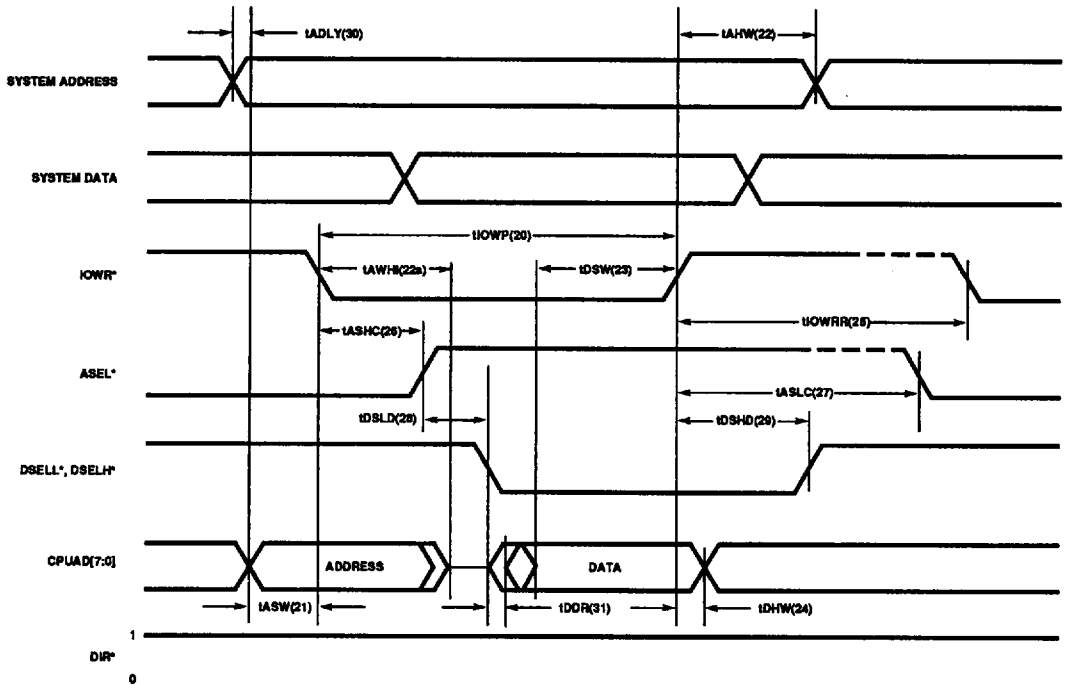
tADLY(30)

tAHW(22)

SYSTEM ADDRESS

SYSTEM DATA

tIOWP(20)

IOWR*

tAWHI(22a)

tDSW(23)

tIOWRR(25)

tASHC(26)

ASEL*

tASLC(27)

tDSLD(28)

tDSHD(29)

DSELL*, DSELH*

CPUAD[7:0]

ADDRESS

DATA

tASW(21)

tDDR(31)

tDHW(24)

1

DIR*

0